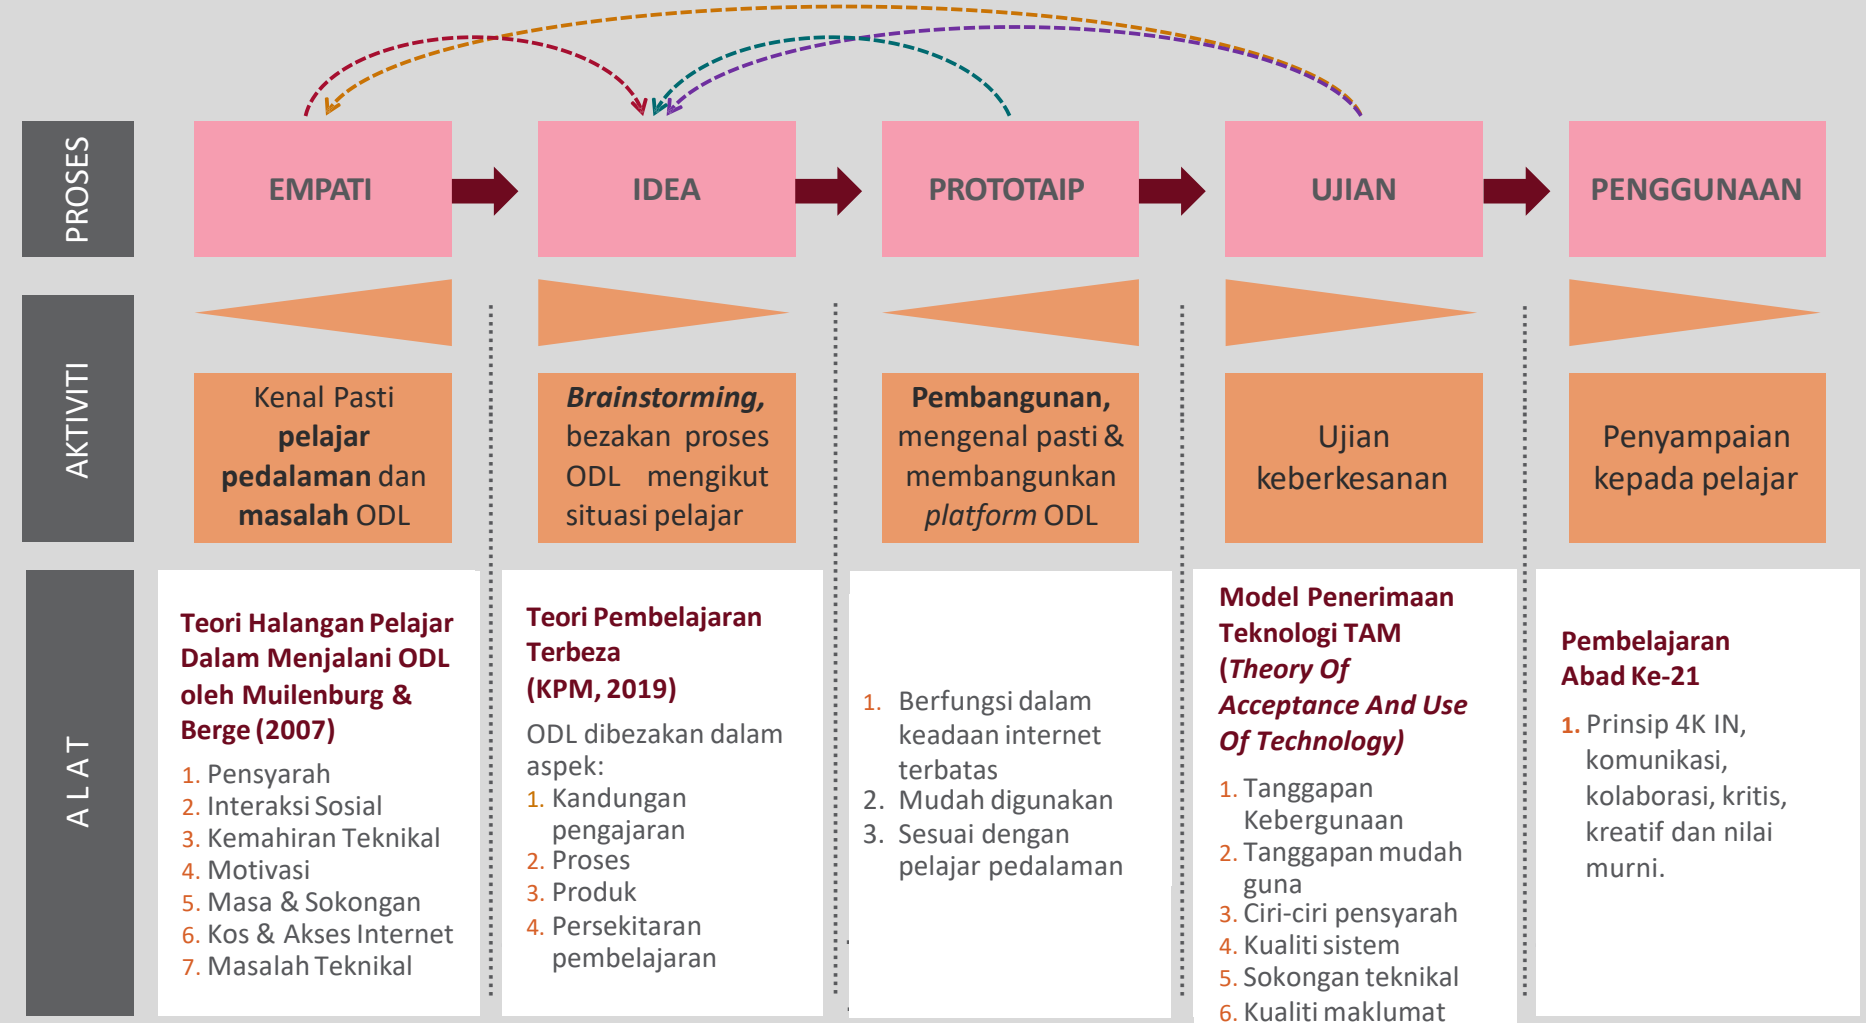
PROSES

EMPATI

IDEA

PROTOTAIP

UJIAN

PENGGUNAAN

AKTIVITI

Kenal Pasti **pelajar pedalaman** dan **masalah** ODL

***Brainstorming,*** bezakan proses ODL mengikut situasi pelajar

**Pembangunan,** mengenal pasti & membangunkan *platform* ODL

Ujian keberkesanan

Penyampaian kepada pelajar

A L A T

**Teori Halangan Pelajar Dalam Menjalani ODL oleh Muilenburg & Berge (2007)**

1. Pensyarah
2. Interaksi Sosial
3. Kemahiran Teknikal
4. Motivasi
5. Masa & Sokongan
6. Kos & Akses Internet
7. Masalah Teknikal

**Teori Pembelajaran Terbeza (KPM, 2019)**

ODL dibezakan dalam aspek:
1. Kandungan pengajaran
2. Proses
3. Produk
4. Persekitaran pembelajaran

1. Berfungsi dalam keadaan internet terbatas
2. Mudah digunakan
3. Sesuai dengan pelajar pedalaman

**Model Penerimaan Teknologi TAM (*Theory Of Acceptance And Use Of Technology)***

1. Tanggapan Kebergunaan
2. Tanggapan mudah guna
3. Ciri-ciri pensyarah
4. Kualiti sistem
5. Sokongan teknikal
6. Kualiti maklumat

**Pembelajaran Abad Ke-21**

1. Prinsip 4K IN, komunikasi, kolaborasi, kritis, kreatif dan nilai murni.